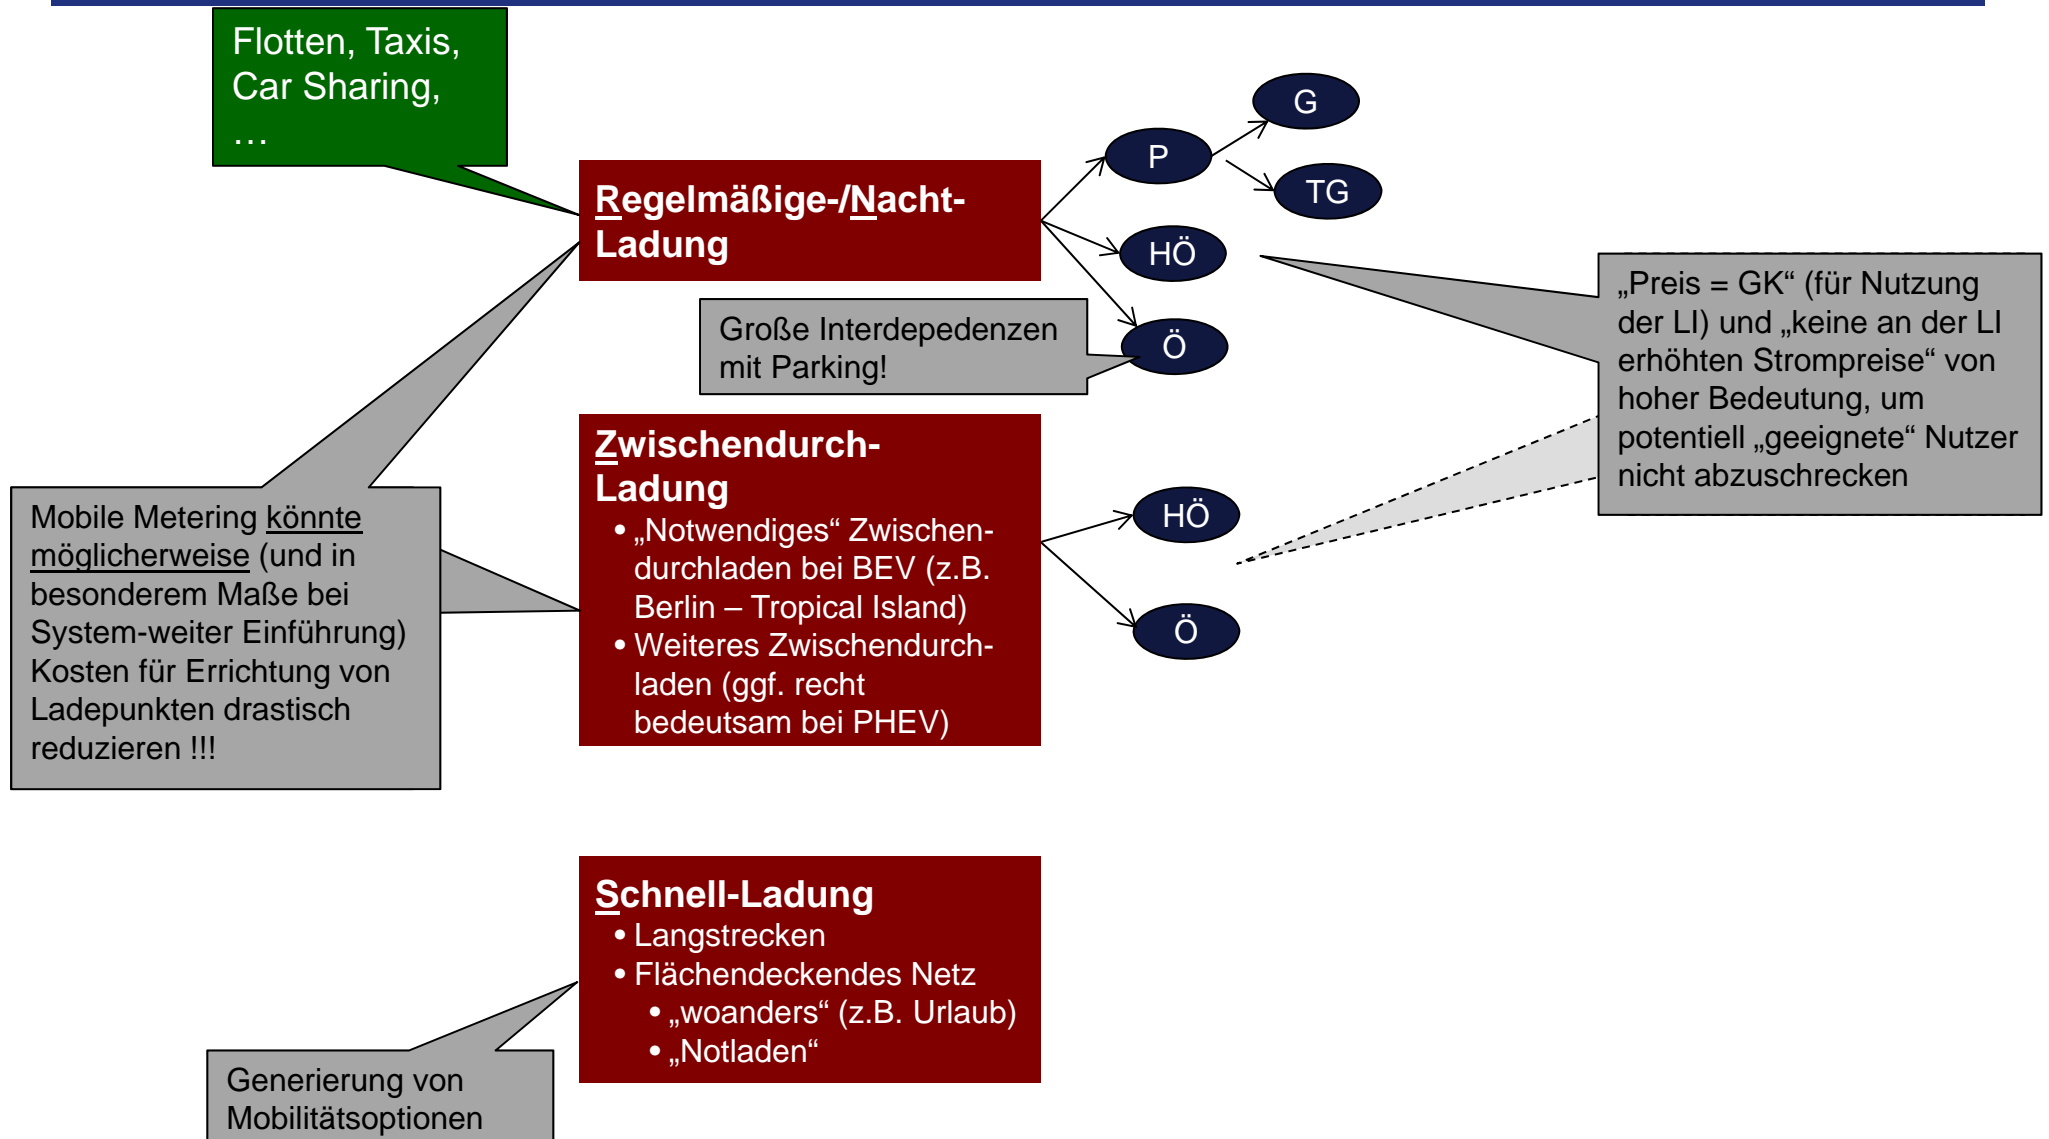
Flotten, Taxis, Car Sharing, …

Regelmäßige-/Nacht-Ladung

P

G

TG

HÖ

Ö

Große Interdepedenzen mit Parking!

„Preis = GK“ (für Nutzung der LI) und „keine an der LI erhöhten Strompreise“ von hoher Bedeutung, um potentiell „geeignete“ Nutzer nicht abzuschrecken

Zwischendurch-Ladung
• „Notwendiges“ Zwischendurchladen bei BEV (z.B. Berlin – Tropical Island)
• Weiteres Zwischendurchladen (ggf. recht bedeutsam bei PHEV)

HÖ

Ö

Mobile Metering könnte möglicherweise (und in besonderem Maße bei System-weiter Einführung) Kosten für Errichtung von Ladepunkten drastisch reduzieren !!!

Schnell-Ladung
• Langstrecken
• Flächendeckendes Netz
• „woanders“ (z.B. Urlaub)
• „Notladen“

Generierung von Mobilitätsoptionen